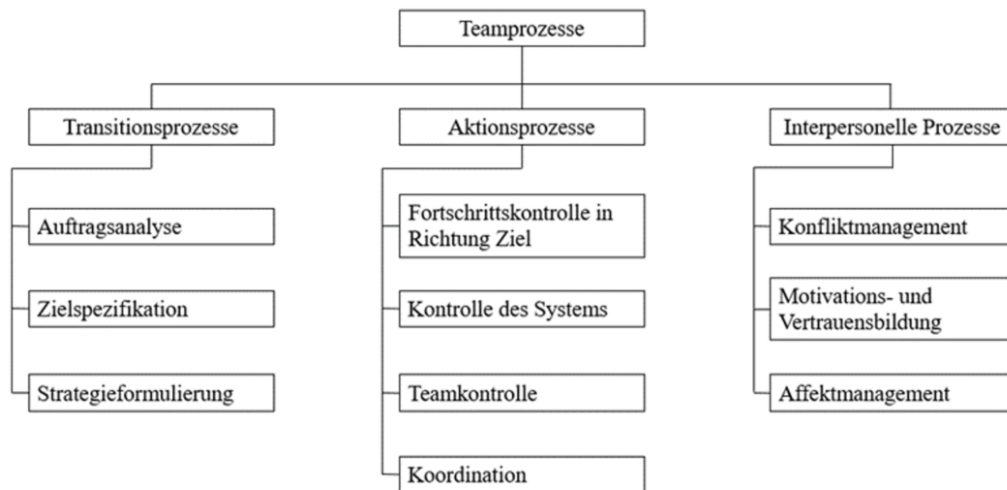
Teamprozesse

Transitionsprozesse

Auftragsanalyse

Zielspezifikation

Strategieformulierung

Aktionsprozesse

Fortschrittskontrolle in Richtung Ziel

Kontrolle des Systems

Teamkontrolle

Koordination

Interpersonelle Prozesse

Konfliktmanagement

Motivations- und Vertrauensbildung

Affektmanagement